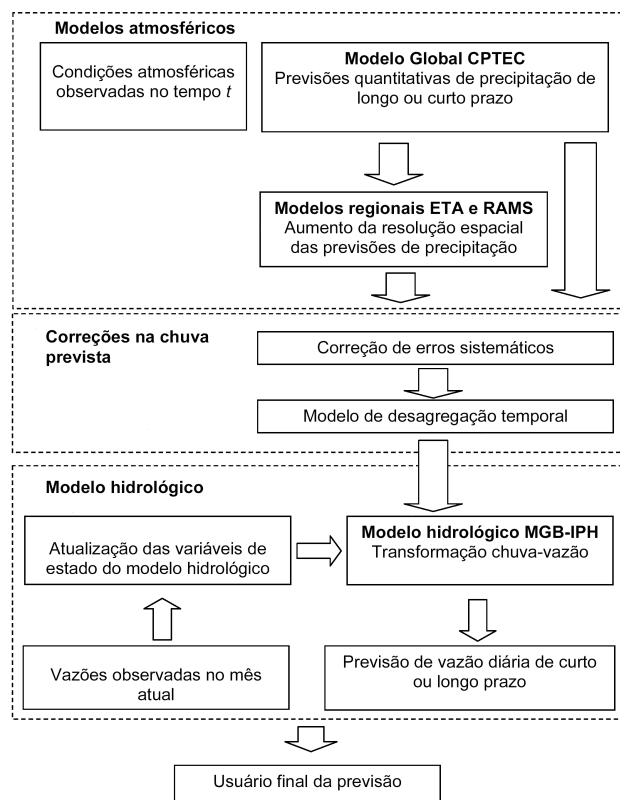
Modelos atmosféricos

Condições atmosféricas observadas no tempo $t$

Modelo Global CPTEC
Previsões quantitativas de precipitação de longo ou curto prazo

Modelos regionais ETA e RAMS
Aumento da resolução espacial das previsões de precipitação

Correções na chuva prevista

Correção de erros sistemáticos

Modelo de desagregação temporal

Modelo hidrológico

Atualização das variáveis de estado do modelo hidrológico

Modelo hidrológico MGB-IPH
Transformação chuva-vazão

Vazões observadas no mês atual

Previsão de vazão diária de curto ou longo prazo

Usuário final da previsão